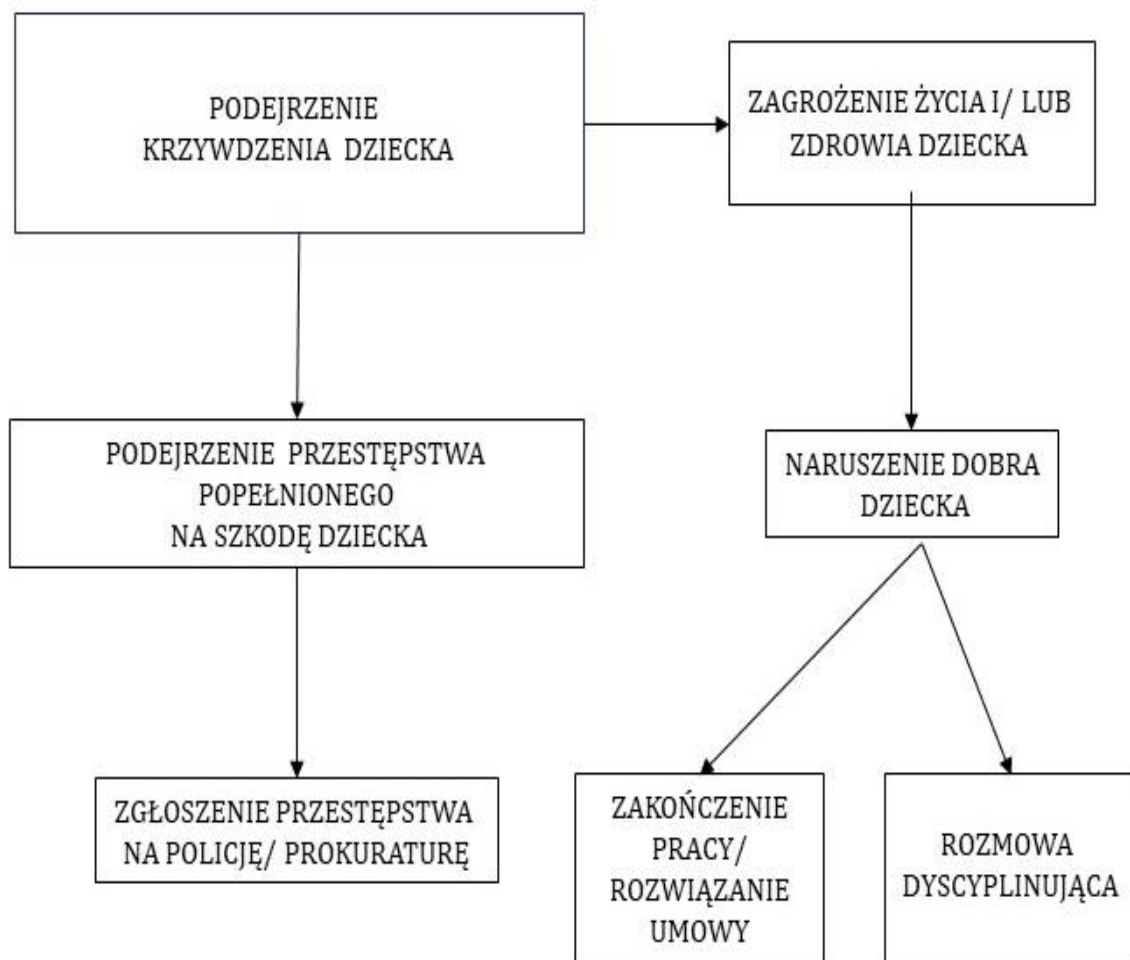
PODEJRZENIE KRZYWDZENIA DZIECKA

ZAGROŻENIE ŻYCIA I/ LUB ZDROWIA DZIECKA

PODEJRZENIE PRZESTĘPSTWA POPEŁNIONEGO NA SZKODĘ DZIECKA

NARUSZENIE DOBRA DZIECKA

ZGŁOSZENIE PRZESTĘPSTWA NA POLICJĘ/ PROKURATURĘ

ZAKOŃCZENIE PRACY/ ROZWIĄZANIE UMOWY

ROZMOWA DYSCYPLINUJĄCA